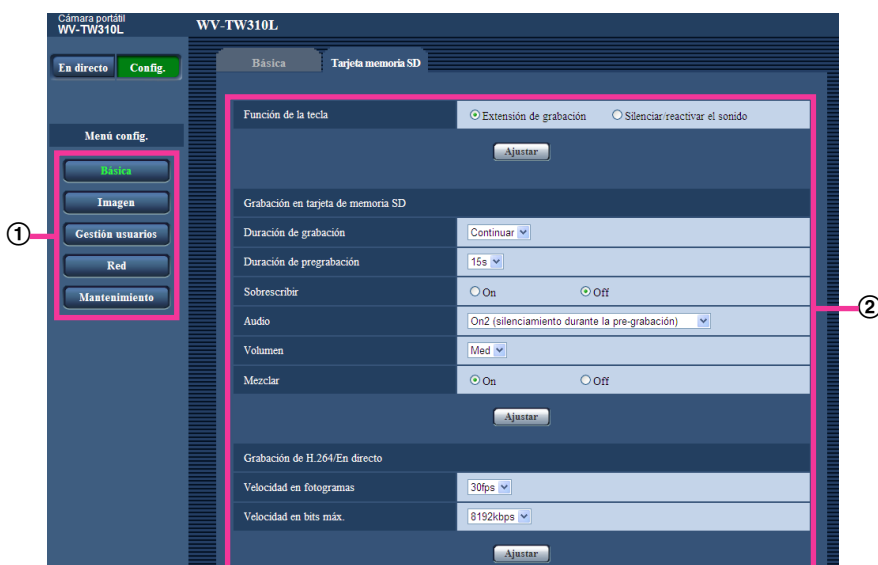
Cámara portátil
WV-TW310L

WV-TW310L

En directo
Config.

Menú config.

Básica
Imagen
Gestión usuarios
Red
Mantenimiento

①

Básica
Tarjeta memoria SD

| Función de la tecla | Extensión de grabación    Silenciar/reactivar el sonido |
|---|---|

Ajustar

Grabación en tarjeta de memoria SD

| Duración de grabación | Continuar |
|---|---|
| Duración de pregrabación | 15s |
| Sobrescribir | On    Off |
| Audio | On2 (silenciamiento durante la pre-grabación) |
| Volumen | Med |
| Mezclar | On    Off |

Ajustar

Grabación de H.264/En directo

| Velocidad en fotogramas | 30fps |
|---|---|
| Velocidad en bits máx. | 8192kbps |

Ajustar

②